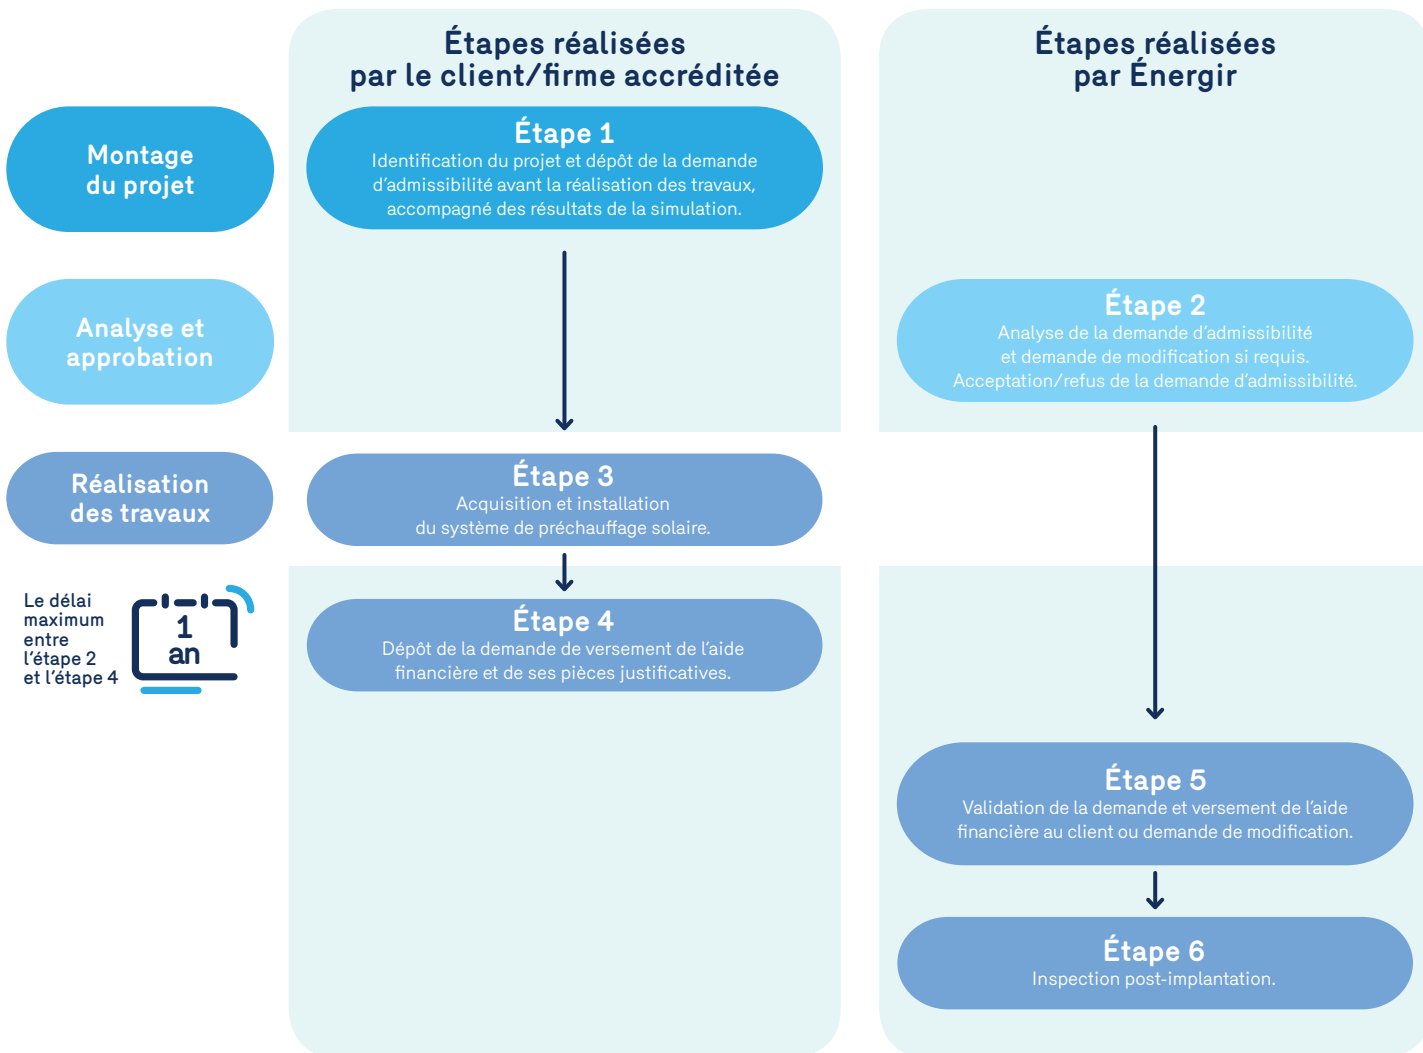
Étapes réalisées par le client/firme accréditée

Étapes réalisées par Énergir

Montage du projet

Étape 1
Identification du projet et dépôt de la demande d'admissibilité avant la réalisation des travaux, accompagné des résultats de la simulation.

Analyse et approbation

Étape 2
Analyse de la demande d'admissibilité et demande de modification si requis. Acceptation/refus de la demande d'admissibilité.

Réalisation des travaux

Étape 3
Acquisition et installation du système de préchauffage solaire.

Le délai maximum entre l'étape 2 et l'étape 4

1 an

Étape 4
Dépôt de la demande de versement de l'aide financière et de ses pièces justificatives.

Étape 5
Validation de la demande et versement de l'aide financière au client ou demande de modification.

Étape 6
Inspection post-implantation.